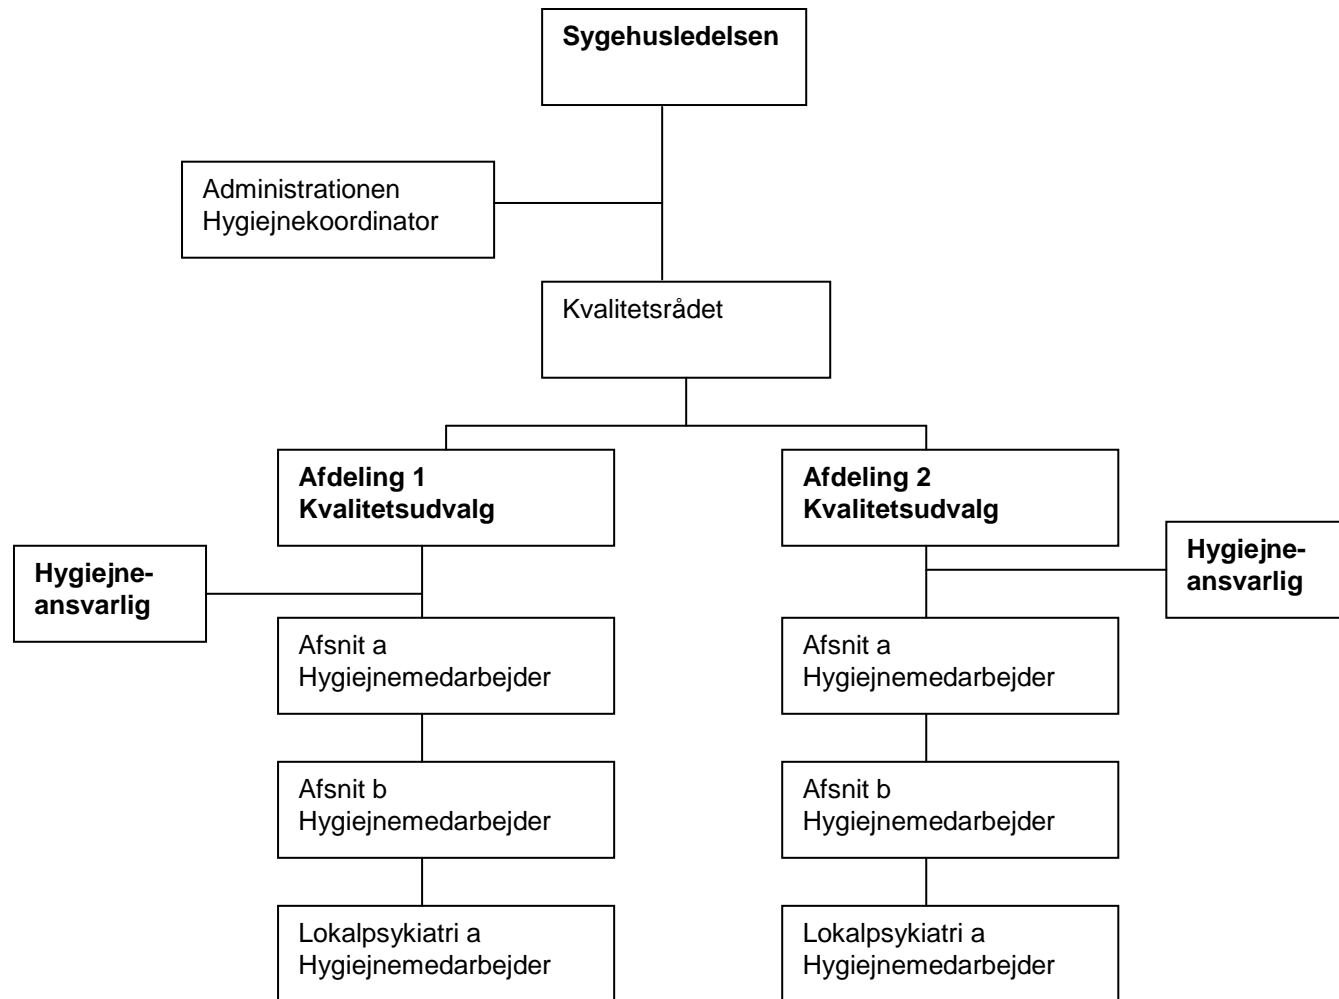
Sygehusledelsen

Administrationen
Hygiejnekoordinator

Kvalitetsrådet

Afdeling 1
Kvalitetsudvalg

Hygiejne-
ansvarlig

Afsnit a
Hygiejnemedarbejder

Afsnit b
Hygiejnemedarbejder

Lokalpsykiatri a
Hygiejnemedarbejder

Afdeling 2
Kvalitetsudvalg

Hygiejne-
ansvarlig

Afsnit a
Hygiejnemedarbejder

Afsnit b
Hygiejnemedarbejder

Lokalpsykiatri a
Hygiejnemedarbejder